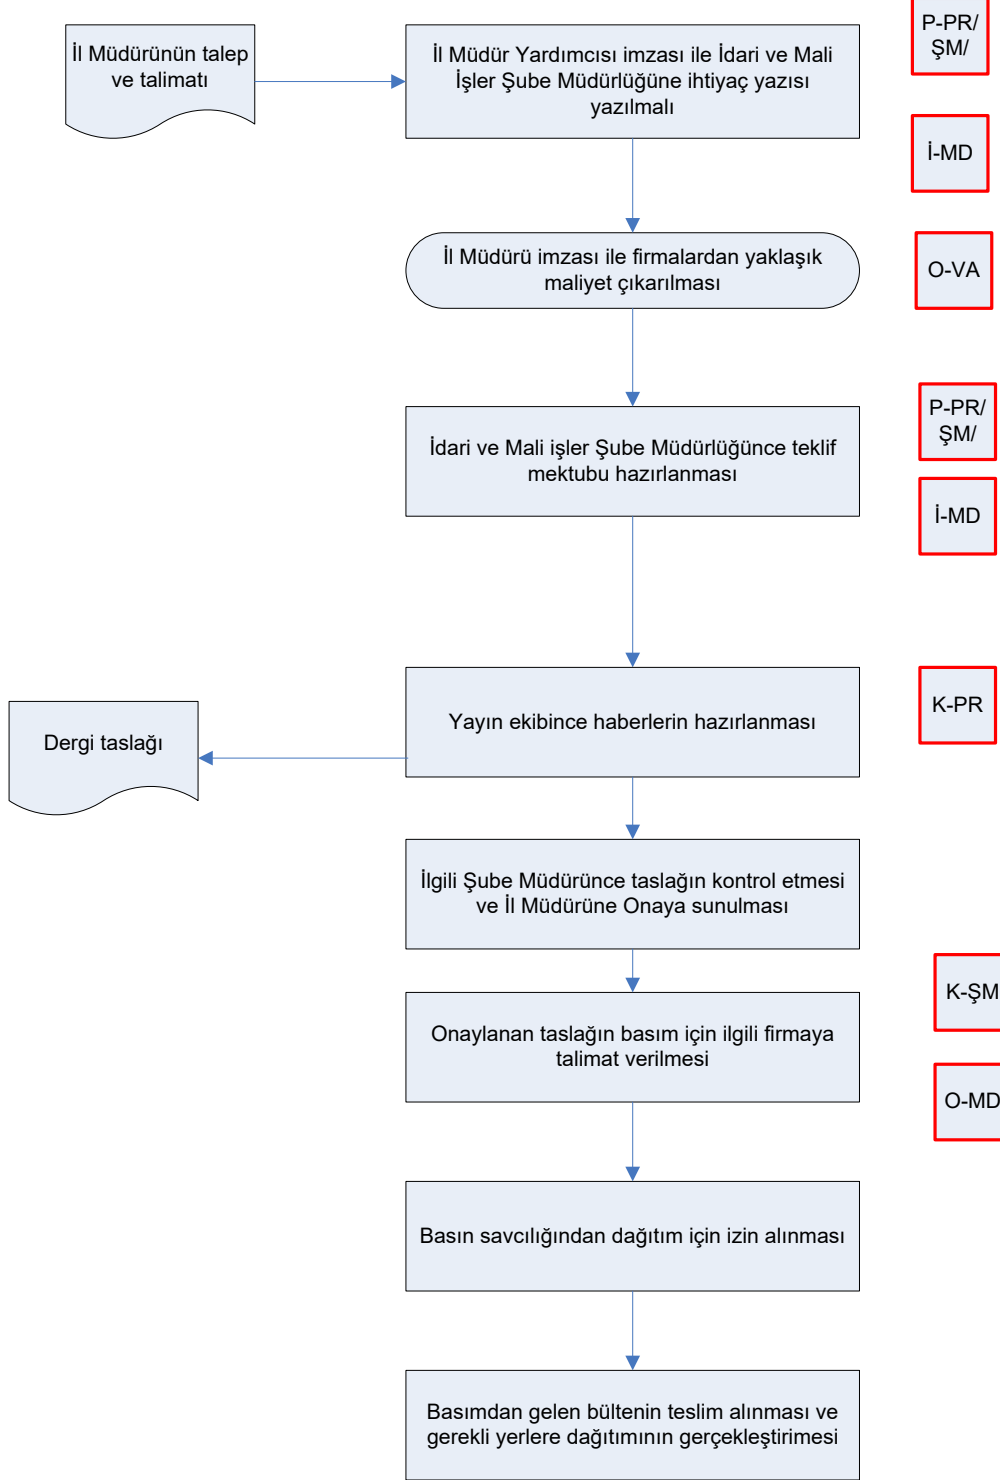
İl Müdürünün talep ve talimatı

İl Müdür Yardımcısı imzası ile İdari ve Mali İşler Şube Müdürlüğüne ihtiyaç yazısı yazılmalı

P-PR/ ŞM/

İ-MD

İl Müdürü imzası ile firmalardan yaklaşık maliyet çıkarılması

O-VA

İdari ve Mali işler Şube Müdürlüğünce teklif mektubu hazırlanması

P-PR/ ŞM/

İ-MD

Yayın ekibince haberlerin hazırlanması

K-PR

Dergi taslağı

İlgili Şube Müdürünce taslağın kontrol etmesi ve İl Müdürüne Onaya sunulması

Onaylanan taslağın basım için ilgili firmaya talimat verilmesi

K-ŞM

O-MD

Basın savcılığından dağıtım için izin alınması

Basımdan gelen bültenin teslim alınması ve gerekli yerlere dağıtımının gerçekleştirimesi